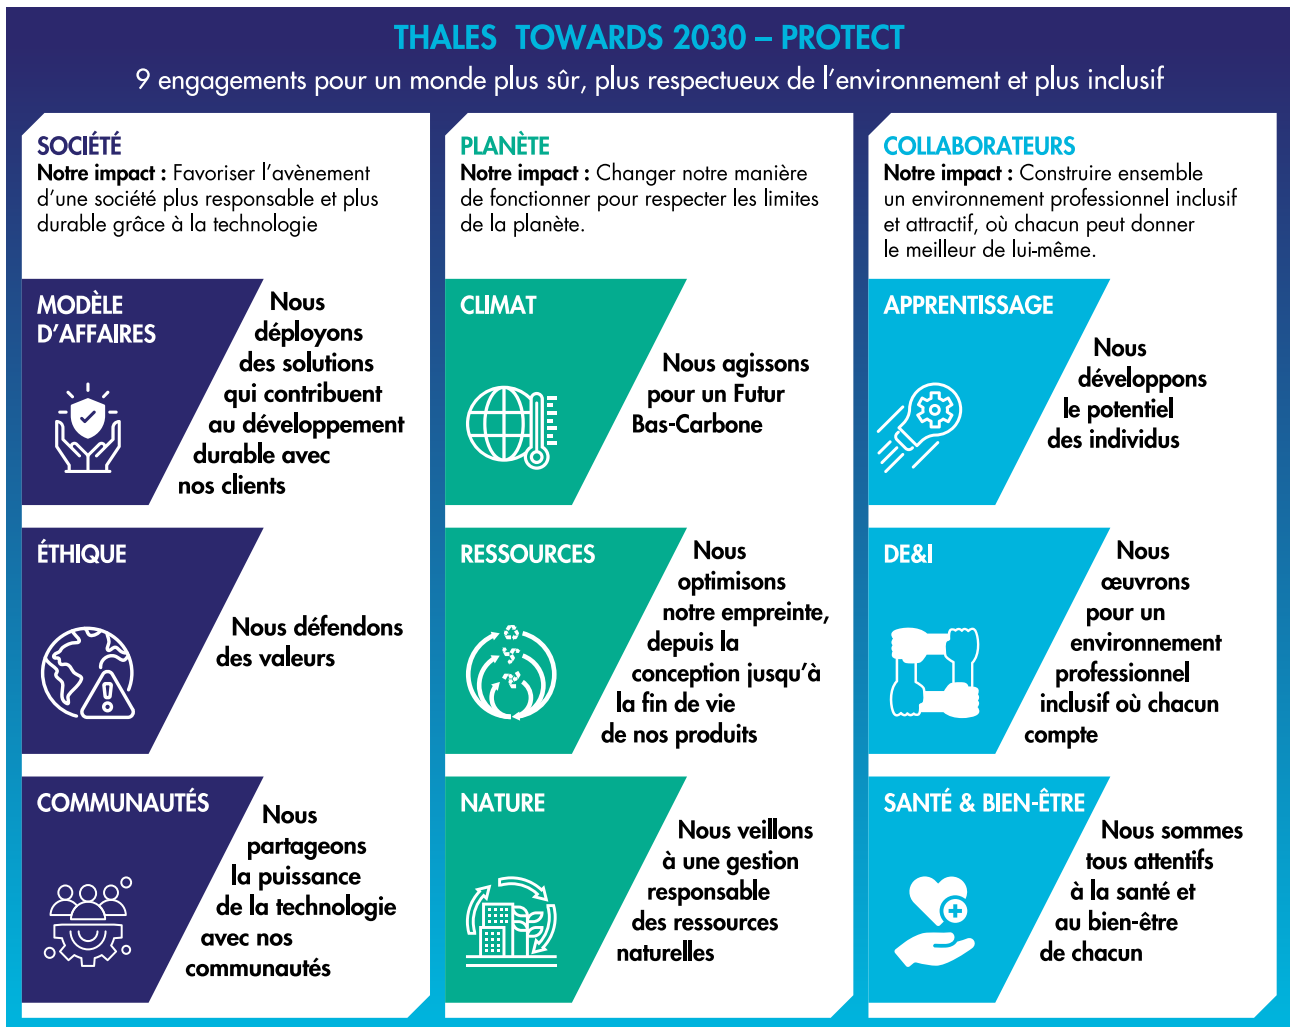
THALES TOWARDS 2030 – PROTECT

9 engagements pour un monde plus sûr, plus respectueux de l'environnement et plus inclusif

SOCIÉTÉ
Notre impact : Favoriser l'avènement d'une société plus responsable et plus durable grâce à la technologie

MODÈLE D'AFFAIRES
Nous déployons des solutions qui contribuent au développement durable avec nos clients

ÉTHIQUE
Nous défendons des valeurs

COMMUNAUTÉS
Nous partageons la puissance de la technologie avec nos communautés

PLANÈTE
Notre impact : Changer notre manière de fonctionner pour respecter les limites de la planète.

CLIMAT
Nous agissons pour un Futur Bas-Carbone

RESSOURCES
Nous optimisons notre empreinte, depuis la conception jusqu'à la fin de vie de nos produits

NATURE
Nous veillons à une gestion responsable des ressources naturelles

COLLABORATEURS
Notre impact : Construire ensemble un environnement professionnel inclusif et attractif, où chacun peut donner le meilleur de lui-même.

APPRENTISSAGE
Nous développons le potentiel des individus

DE&I
Nous œuvrons pour un environnement professionnel inclusif où chacun compte

SANTÉ & BIEN-ÊTRE
Nous sommes tous attentifs à la santé et au bien-être de chacun